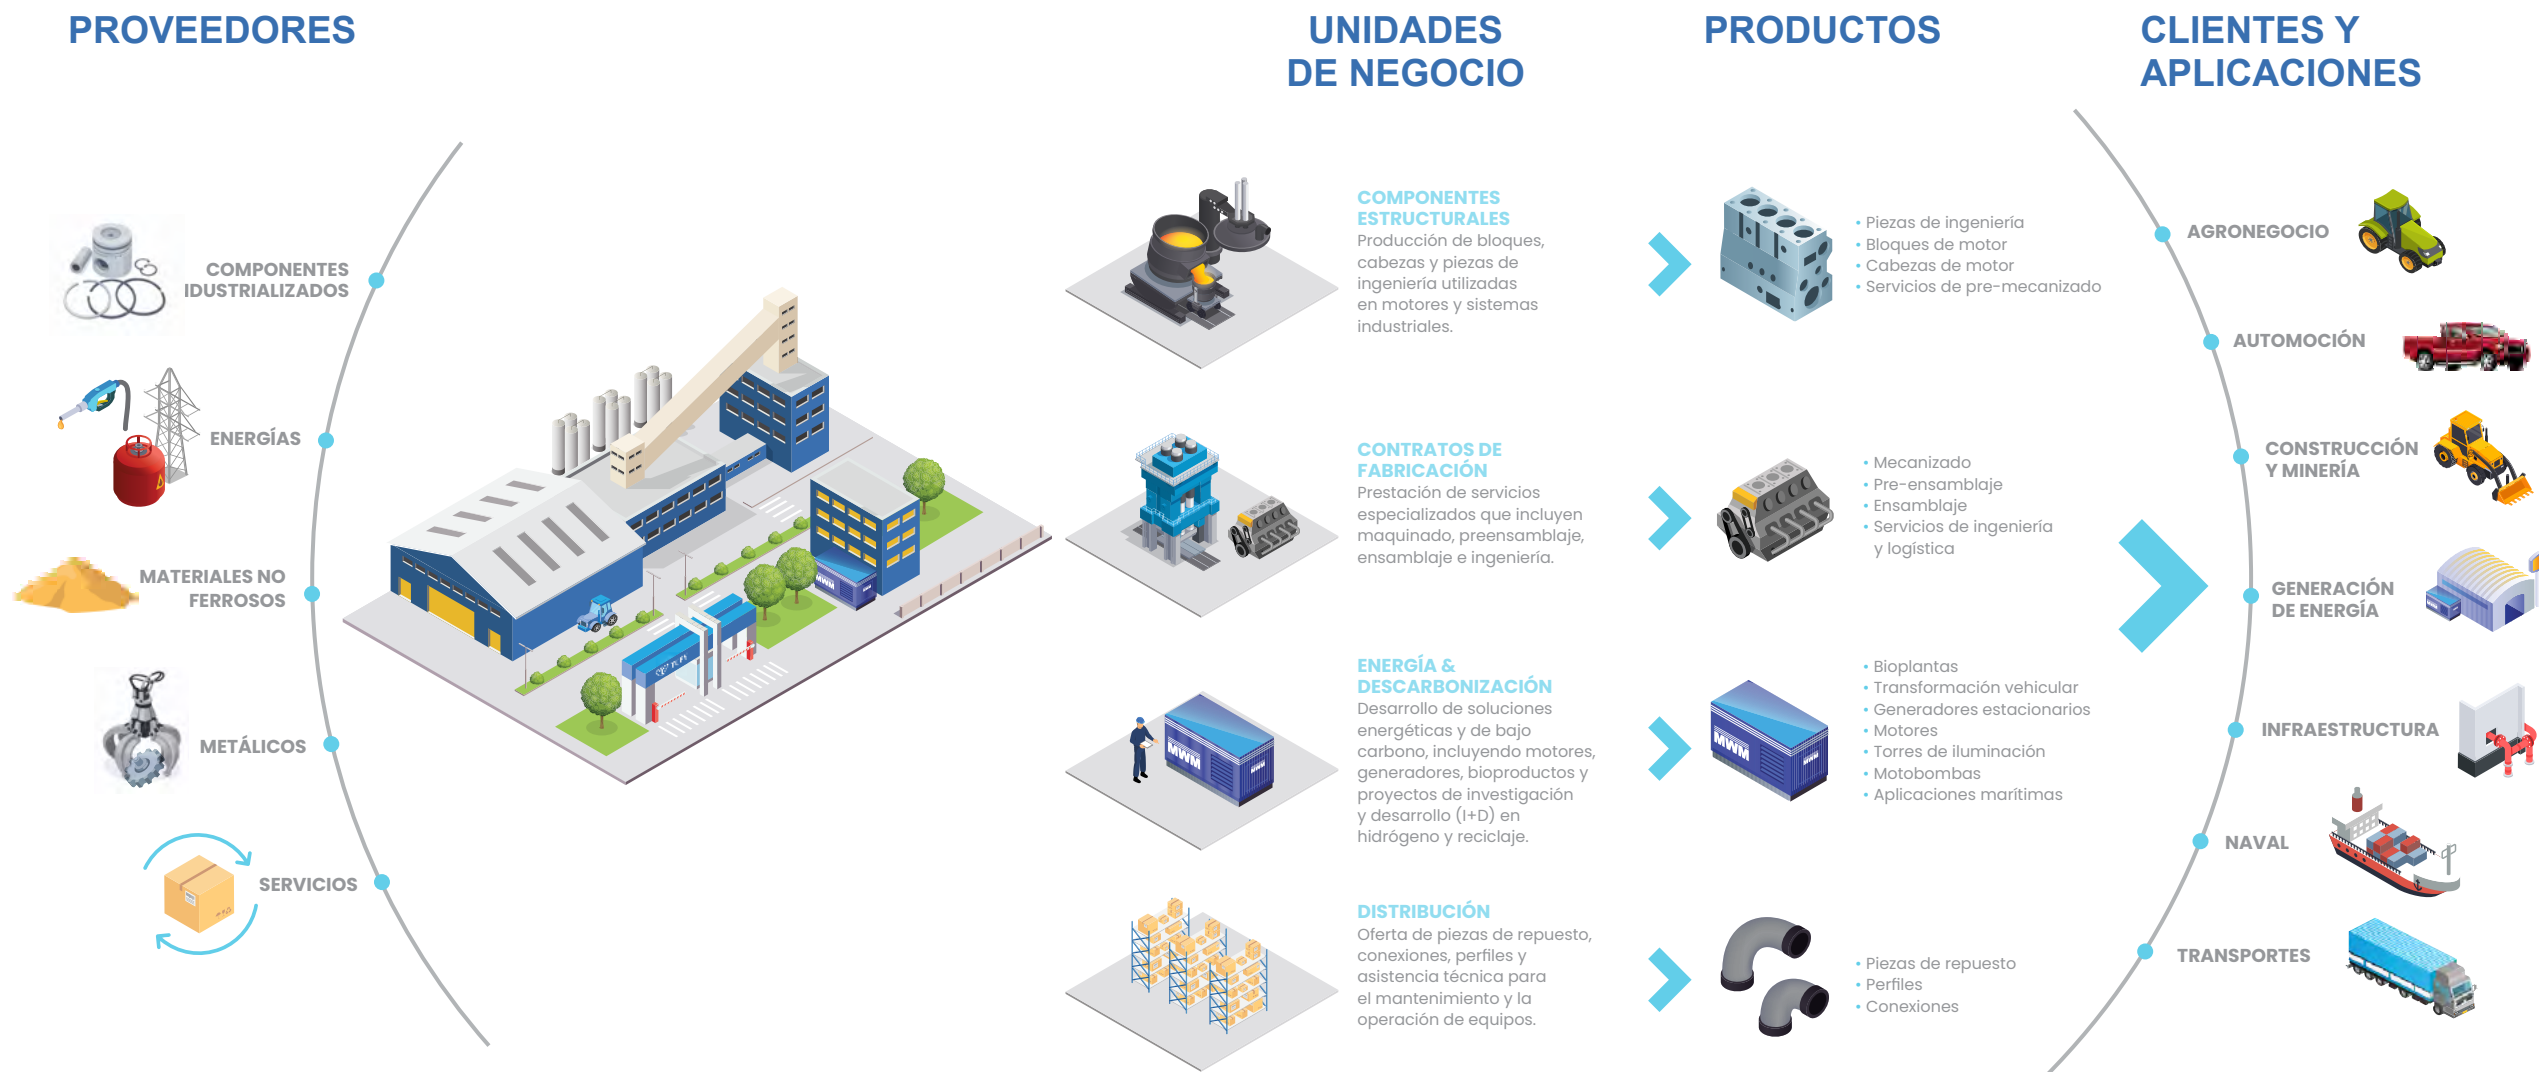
PROVEEDORES

COMPONENTES IDUSTRIALIZADOS

ENERGÍAS

MATERIALES NO FERROSOS

METÁLICOS

SERVICIOS

UNIDADES DE NEGOCIO

COMPONENTES ESTRUCTURALES
Producción de bloques, cabezas y piezas de ingeniería utilizadas en motores y sistemas industriales.

CONTRATOS DE FABRICACIÓN
Prestación de servicios especializados que incluyen maquinado, preensamblaje, ensamblaje e ingeniería.

ENERGÍA & DESCARBONIZACIÓN
Desarrollo de soluciones energéticas y de bajo carbono, incluyendo motores, generadores, bioproductos y proyectos de investigación y desarrollo (I+D) en hidrógeno y reciclaje.

DISTRIBUCIÓN
Oferta de piezas de repuesto, conexiones, perfiles y asistencia técnica para el mantenimiento y la operación de equipos.

PRODUCTOS

• Piezas de ingeniería
• Bloques de motor
• Cabezas de motor
• Servicios de pre-mecanizado

• Mecanizado
• Pre-ensamblaje
• Ensamblaje
• Servicios de ingeniería y logística

• Bioplantas
• Transformación vehicular
• Generadores estacionarios
• Motores
• Torres de iluminación
• Motobombas
• Aplicaciones marítimas

• Piezas de repuesto
• Perfiles
• Conexiones

CLIENTES Y APLICACIONES

AGRONEGOCIO

AUTOMOCIÓN

CONSTRUCCIÓN Y MINERÍA

GENERACIÓN DE ENERGÍA

INFRAESTRUCTURA

NAVAL

TRANSPORTES